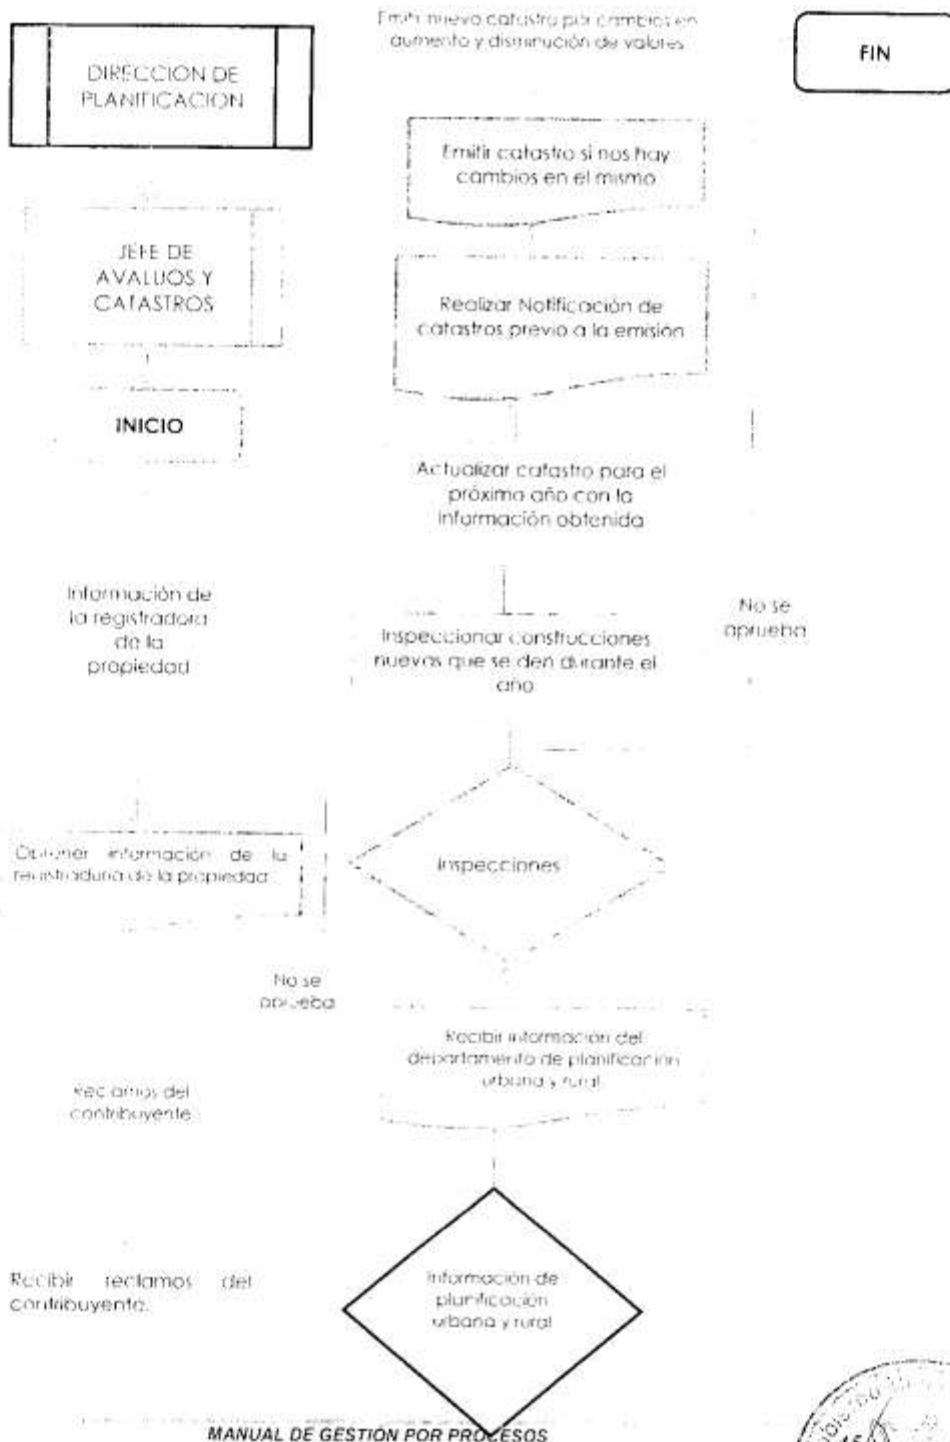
DIRECCION DE PLANIFICACION

Emitir nuevo catastro por cambios en aumento y disminución de valores

FIN

Emitir catastro si nos hay cambios en el mismo

JEFE DE AVALUOS Y CATASTROS

Realizar Notificación de catastros previo a la emisión

INICIO

Actualizar catastro para el próximo año con la información obtenida

Información de la registradora de la propiedad

Inspeccionar construcciones nuevas que se den durante el año

No se aprueba

Obtener información de la registradora de la propiedad

Inspecciones

No se aprueba

Recibir información del departamento de planificación urbana y rural

Reclamos del contribuyente

Recibir reclamos del contribuyente.

Información de planificación urbana y rural

MANUAL DE GESTIÓN POR PROCESOS